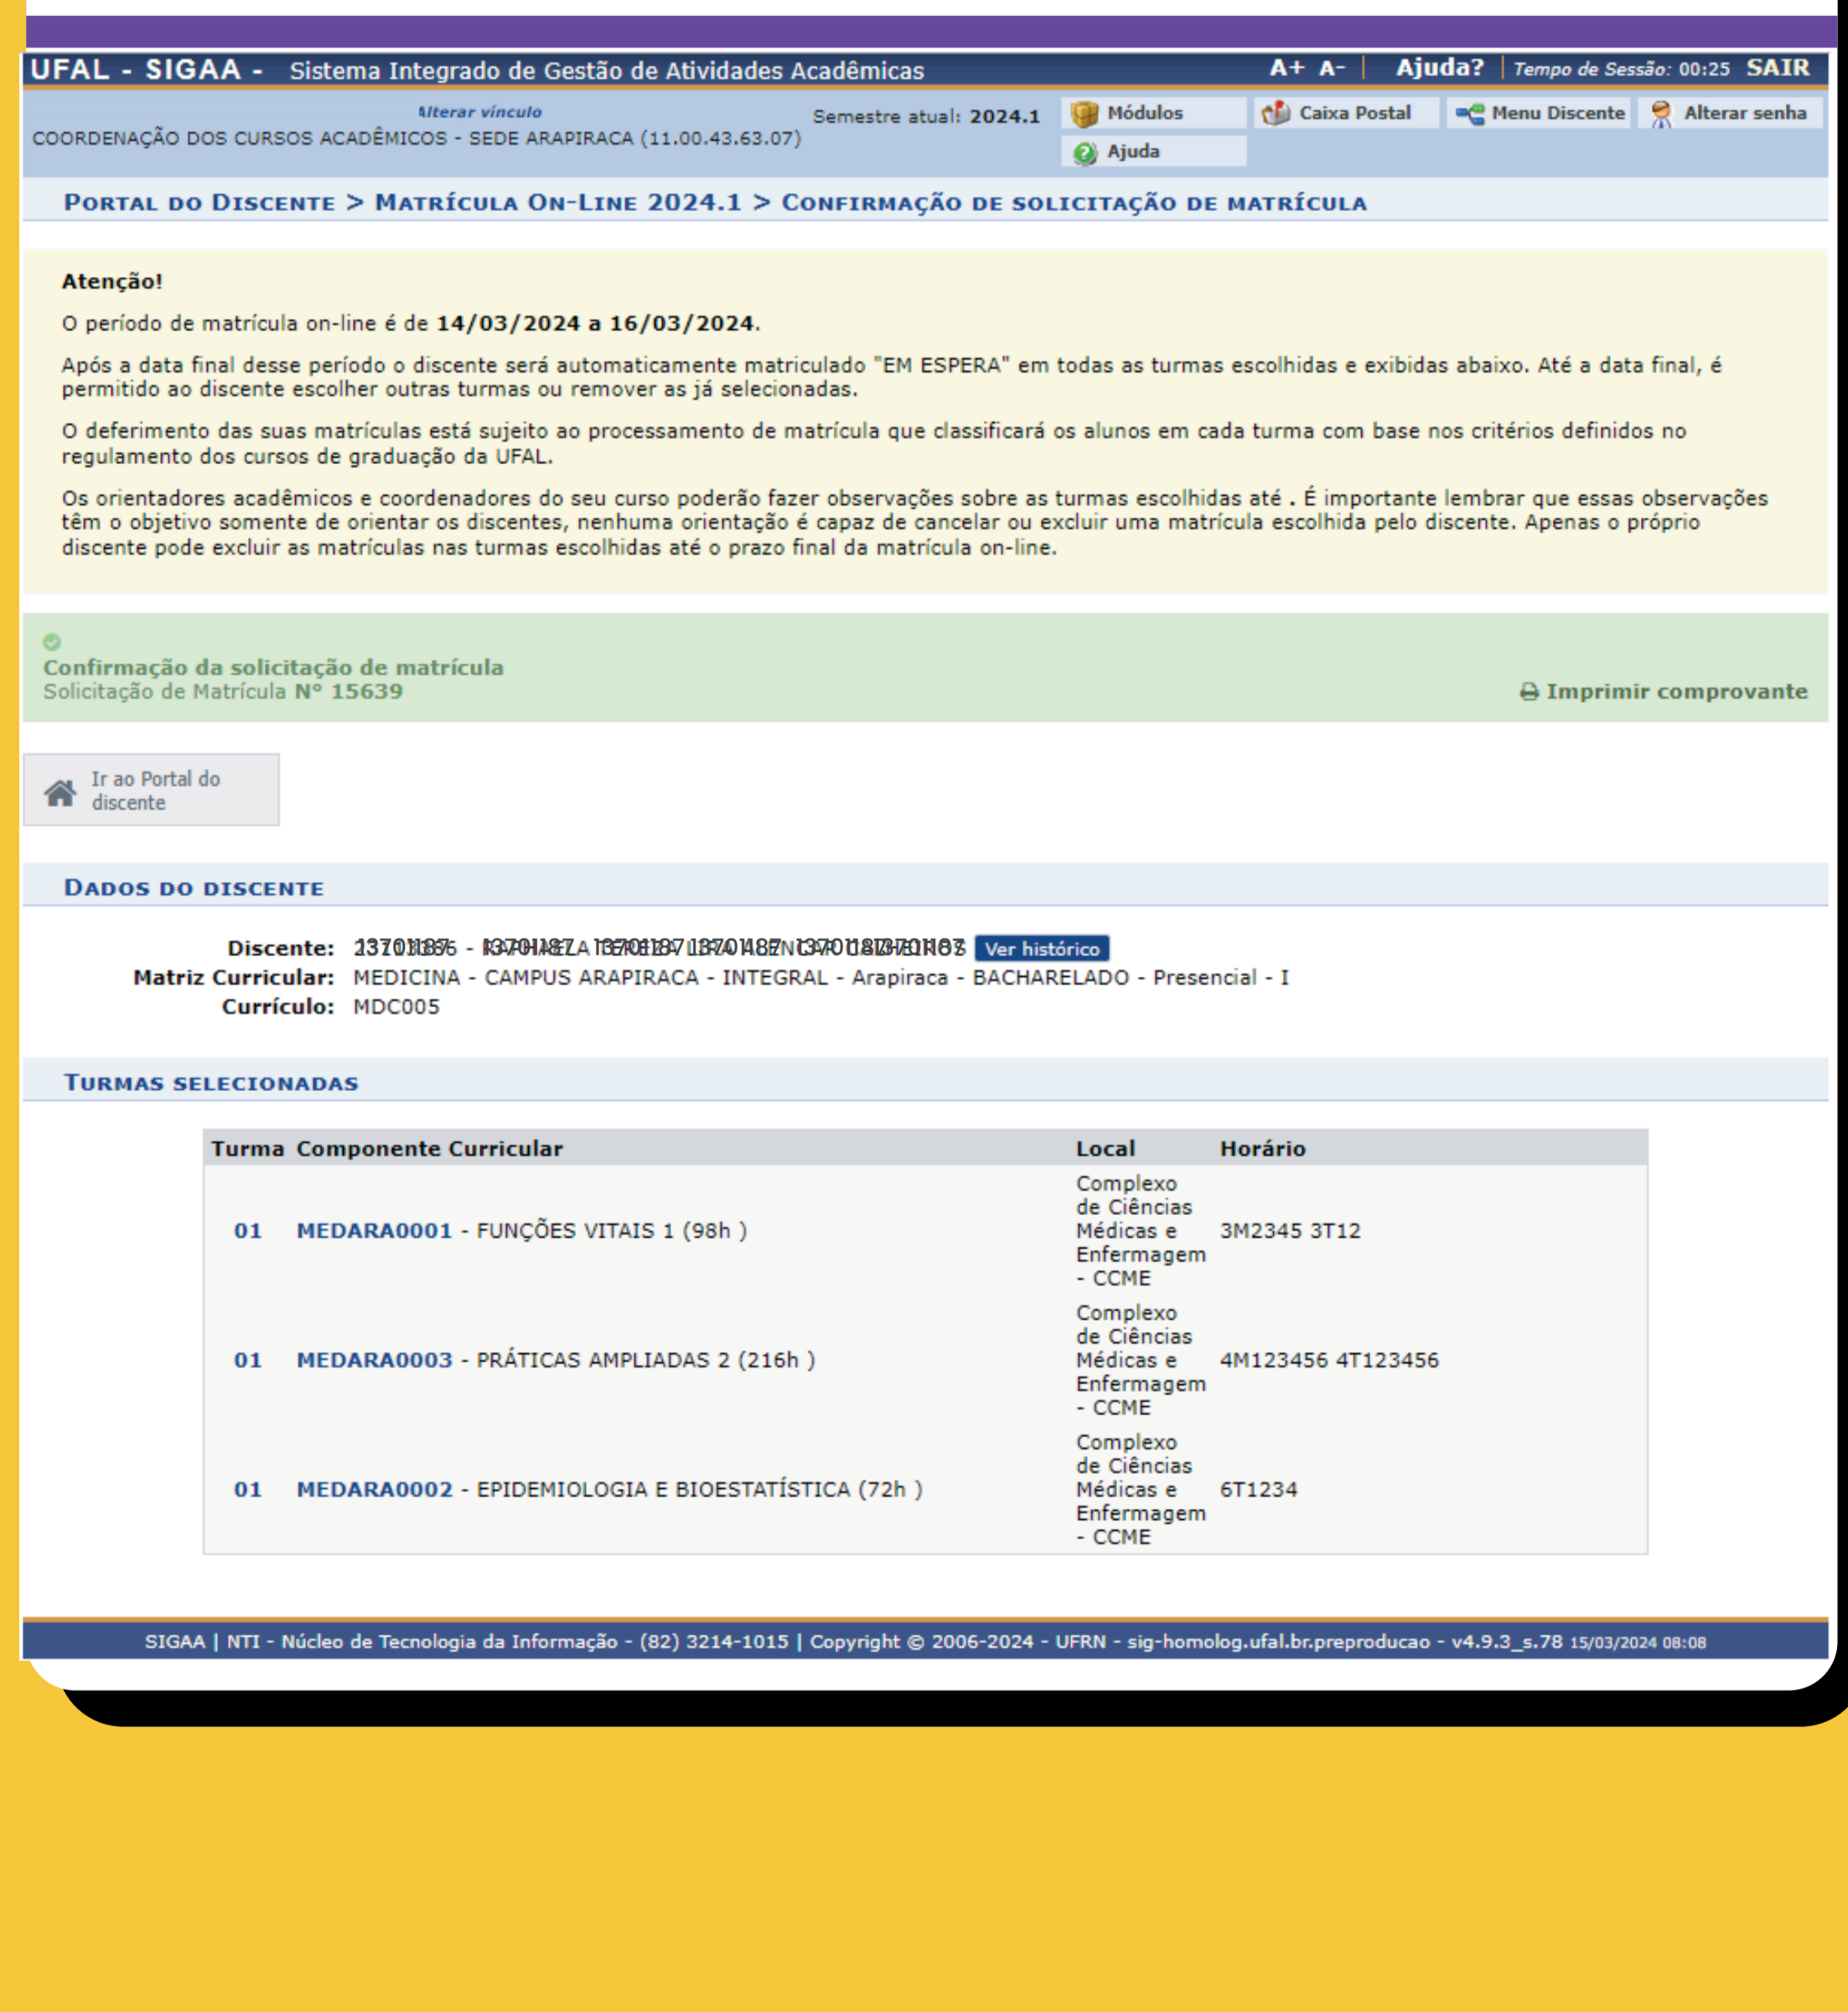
UFAL - SIGAA - Sistema Integrado de Gestão de Atividades Acadêmicas A+ A- Ajuda? Tempo de Sessão: 00:25 SAIR

Alterar vínculo
COORDENAÇÃO DOS CURSOS ACADÊMICOS - SEDE ARAPIRACA (11.00.43.63.07)

Semestre atual: 2024.1

Módulos Caixa Postal Menu Discente Alterar senha
Ajuda

Portal do Discente > Matrícula On-Line 2024.1 > Confirmação de solicitação de matrícula

Atenção!

O período de matrícula on-line é de 14/03/2024 a 16/03/2024.

Após a data final desse período o discente será automaticamente matriculado "EM ESPERA" em todas as turmas escolhidas e exibidas abaixo. Até a data final, é permitido ao discente escolher outras turmas ou remover as já selecionadas.

O deferimento das suas matrículas está sujeito ao processamento de matrícula que classificará os alunos em cada turma com base nos critérios definidos no regulamento dos cursos de graduação da UFAL.

Os orientadores acadêmicos e coordenadores do seu curso poderão fazer observações sobre as turmas escolhidas até . É importante lembrar que essas observações têm o objetivo somente de orientar os discentes, nenhuma orientação é capaz de cancelar ou excluir uma matrícula escolhida pelo discente. Apenas o próprio discente pode excluir as matrículas nas turmas escolhidas até o prazo final da matrícula on-line.

Confirmação da solicitação de matrícula
Solicitação de Matrícula Nº 15639

Imprimir comprovante

Ir ao Portal do discente

Dados do discente

Discente: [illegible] Ver histórico
Matriz Curricular: MEDICINA - CAMPUS ARAPIRACA - INTEGRAL - Arapiraca - BACHARELADO - Presencial - I
Currículo: MDC005

Turmas selecionadas

| Turma | Componente Curricular | Local | Horário |
|---|---|---|---|
| 01 | MEDARA0001 - FUNÇÕES VITAIS 1 (98h ) | Complexo de Ciências Médicas e Enfermagem - CCME | 3M2345 3T12 |
| 01 | MEDARA0003 - PRÁTICAS AMPLIADAS 2 (216h ) | Complexo de Ciências Médicas e Enfermagem - CCME | 4M123456 4T123456 |
| 01 | MEDARA0002 - EPIDEMIOLOGIA E BIOESTATÍSTICA (72h ) | Complexo de Ciências Médicas e Enfermagem - CCME | 6T1234 |

SIGAA | NTI - Núcleo de Tecnologia da Informação - (82) 3214-1015 | Copyright © 2006-2024 - UFRN - sig-homolog.ufal.br.preproducao - v4.9.3_s.78 15/03/2024 08:08